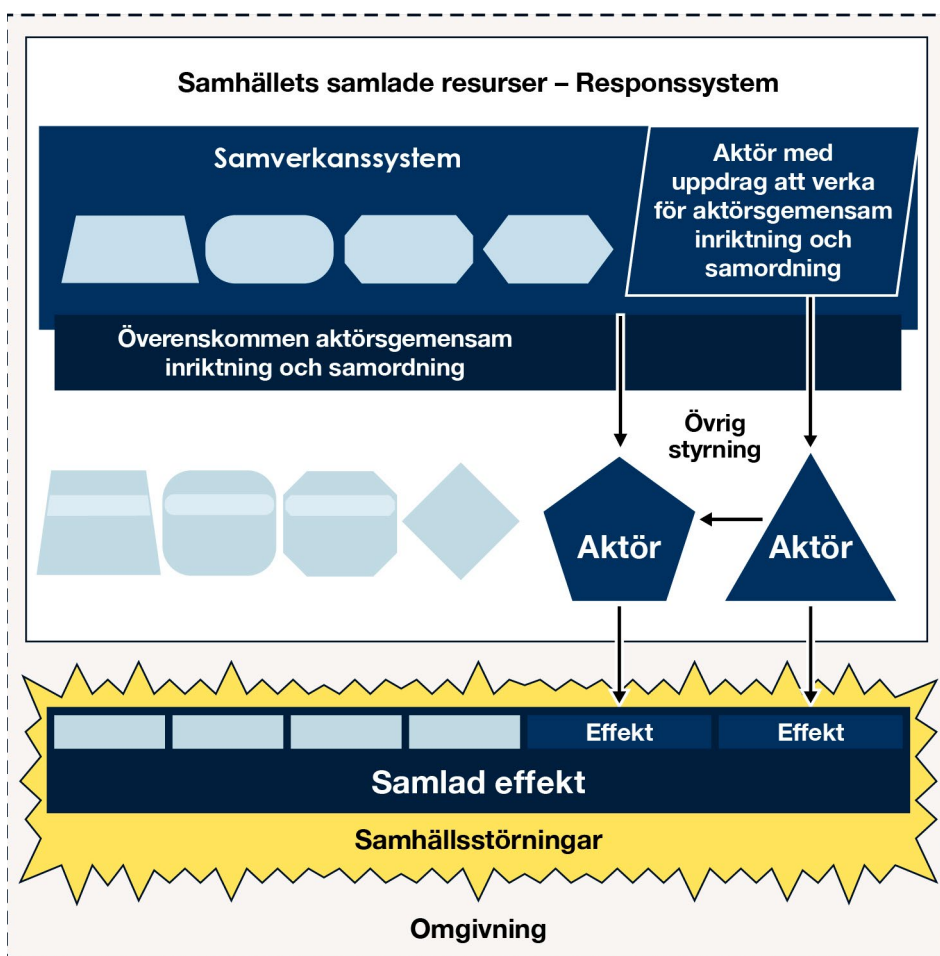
Samhällets samlade resurser – Responssystem

Samverkanssystem

Aktör med uppdrag att verka för aktörsgemensam inriktning och samordning

Överenskommen aktörsgemensam inriktning och samordning

Övrig styrning

Aktör

Aktör

Effekt

Effekt

Samlad effekt

Samhällsstörningar

Omgivning